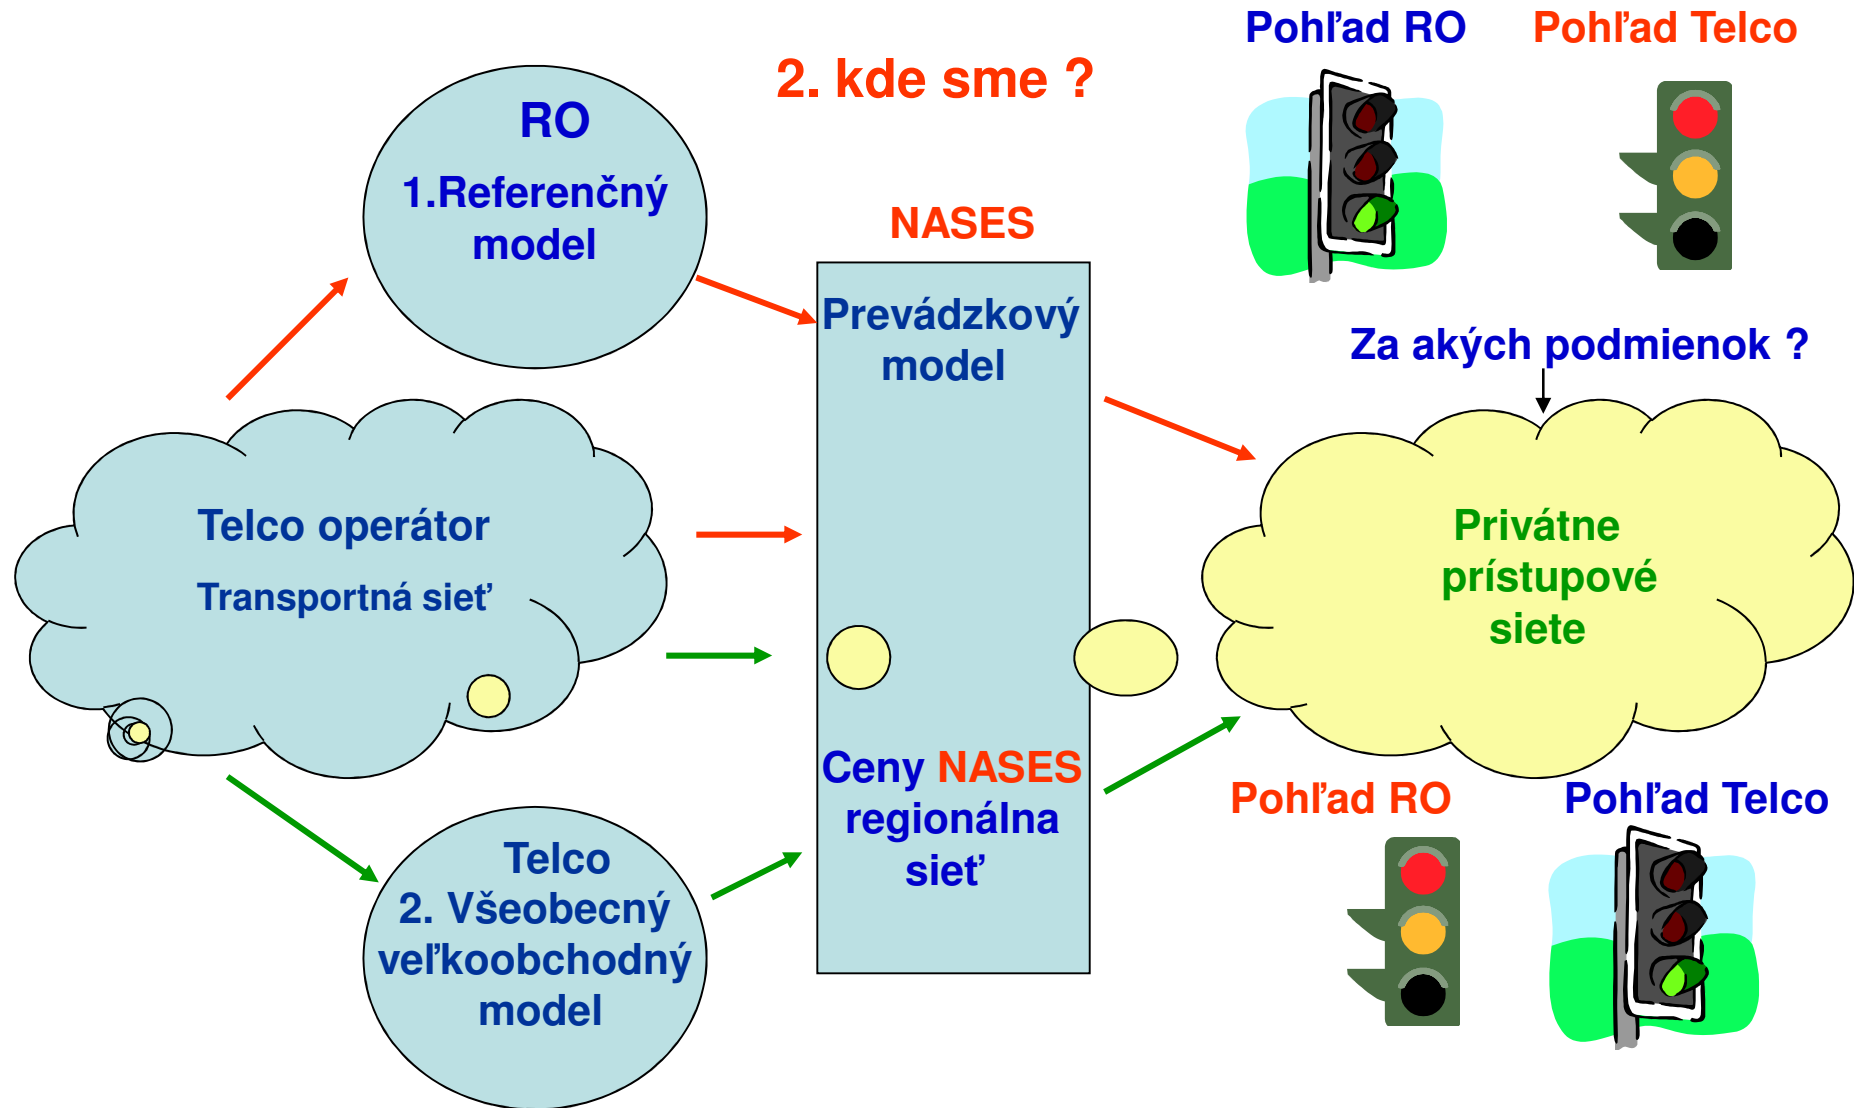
2. kde sme ?

Pohľad RO

Pohľad Telco

RO

1.Referenčný model

NASES

Prevádzkový model

Za akých podmienok ?

Telco operátor

Transportná sieť

Privátne prístupové siete

Ceny NASES regionálna sieť

Pohľad RO

Pohľad Telco

Telco

2. Všeobecný veľkoobchodný model